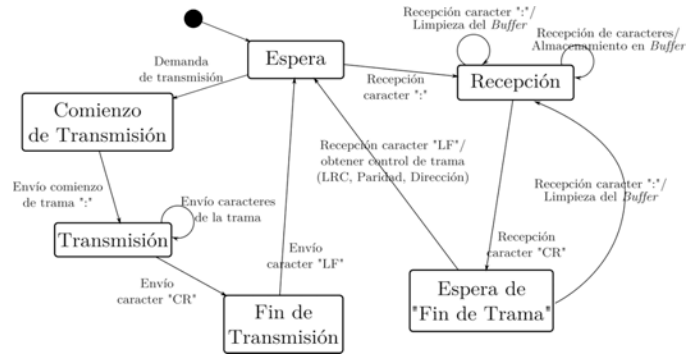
Recepción caracter ":"/
Limpieza del *Buffer*

Recepción de caracteres/
Almacenamiento en *Buffer*

Demanda
de transmisión

Espera

Recepción
caracter ":"

Recepción

Comienzo
de Transmisión

Recepción caracter "LF"/
obtener control de trama
(LRC, Paridad, Dirección)

Envío comienzo
de trama ":"

Envío caracteres
de la trama

Recepción caracter ":"/
Limpieza del *Buffer*

Transmisión

Envío
caracter "LF"

Recepción
caracter "CR"

Envío
caracter "CR"

Fin de
Transmisión

Espera de
"Fin de Trama"